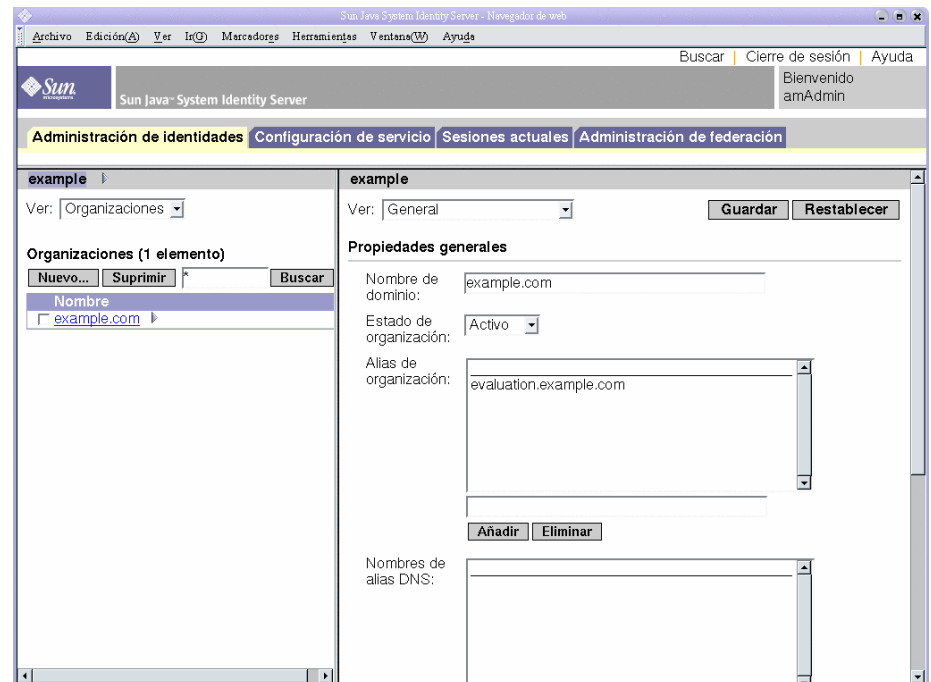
Sun Java System Identity Server - Navegador de web

Archivo Edición(A) Ver Ir(G) Marcadores Herramientas Ventana(W) Ayuda

Buscar | Cierre de sesión | Ayuda

Sun microsystems

Sun Java™ System Identity Server

Bienvenido amAdmin

Administración de identidades | Configuración de servicio | Sesiones actuales | Administración de federación

example

Ver: Organizaciones

Organizaciones (1 elemento)

Nuevo... | Suprimir | * | Buscar

Nombre

example.com

example

Ver: General

Guardar | Restablecer

Propiedades generales

Nombre de dominio: example.com

Estado de organización: Activo

Alias de organización: evaluation.example.com

Añadir | Eliminar

Nombres de alias DNS: